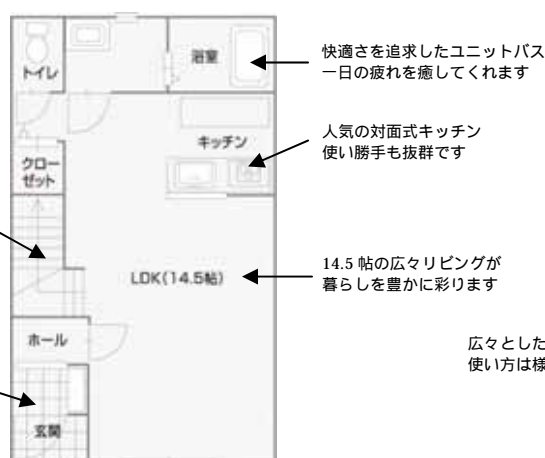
トイレ

浴室

快適さを追求したユニットバス
一日の疲れを癒してくれます

キッチン

人気の対面式キッチン
使い勝手も抜群です

クローゼット

LDK(14.5帖)

14.5 帖の広々リビングが
暮らしを豊かに彩ります

ホール

広々とした
使い方は様

玄関